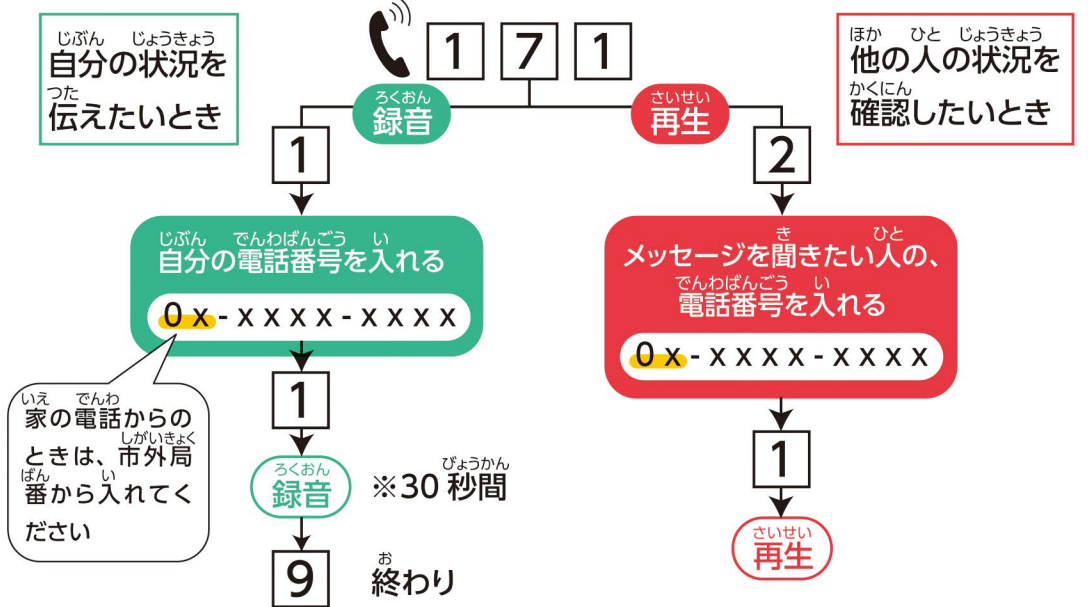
じぶん じょうきょう
自分の状況を
つた
伝えたいとき

1 7 1

ほか ひと じょうきょう
他の人の状況を
かくにん
確認したいとき

ろくおん
録音

さいせい
再生

1

2

じぶん でんわばんごう い
自分の電話番号を入れる

0x-xxxx-xxxx

き ひと
メッセージを聞きたい人の、
でんわばんごう い
電話番号を入れる

0x-xxxx-xxxx

いえ でんわ
家の電話からのときは、しがいきょく市外局ばん番から入い れてください

1

ろくおん
録音

びょうかん
※30 秒間

9

お
終わり

1

さいせい
再生